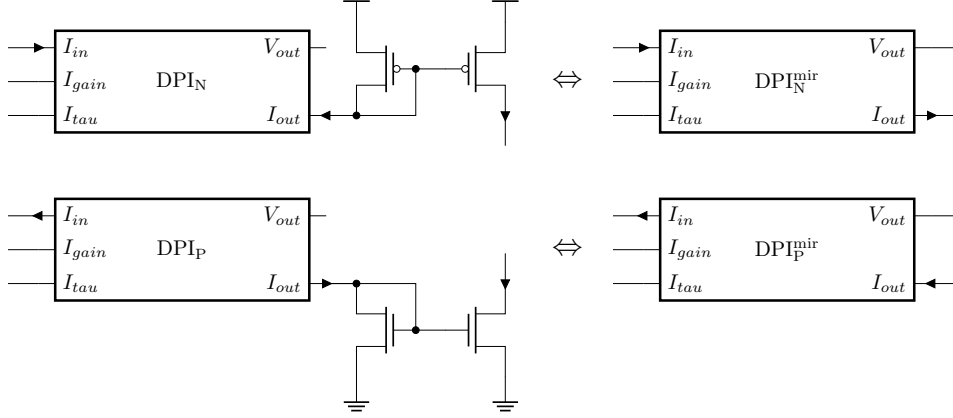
$I_{in}$ $V_{out}$
$I_{gain}$ $\mathrm{DPI_N}$
$I_{tau}$ $I_{out}$

$\Leftrightarrow$

$I_{in}$ $V_{out}$
$I_{gain}$ $\mathrm{DPI_N^{mir}}$
$I_{tau}$ $I_{out}$

$I_{in}$ $V_{out}$
$I_{gain}$ $\mathrm{DPI_P}$
$I_{tau}$ $I_{out}$

$\Leftrightarrow$

$I_{in}$ $V_{out}$
$I_{gain}$ $\mathrm{DPI_P^{mir}}$
$I_{tau}$ $I_{out}$